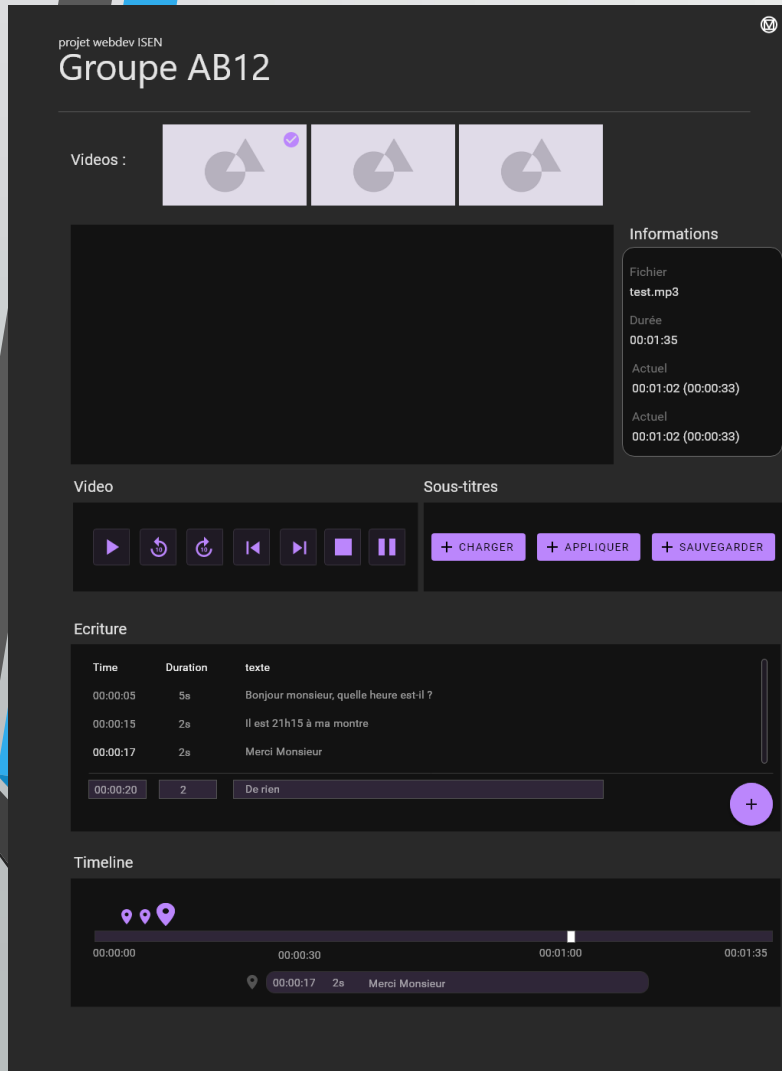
projet webdev ISEN
Groupe AB12

Videos :

Informations

Fichier
test.mp3

Durée
00:01:35

Actuel
00:01:02 (00:00:33)

Actuel
00:01:02 (00:00:33)

Video

Sous-titres

+ CHARGER
+ APPLIQUER
+ SAUVEGARDER

Ecriture

| Time | Duration | texte |
|---|---|---|
| 00:00:05 | 5s | Bonjour monsieur, quelle heure est-il ? |
| 00:00:15 | 2s | Il est 21h15 à ma montre |
| 00:00:17 | 2s | Merci Monsieur |
| 00:00:20 | 2 | De rien |

+

Timeline

00:00:00
00:00:30
00:01:00
00:01:35

00:00:17 2s Merci Monsieur